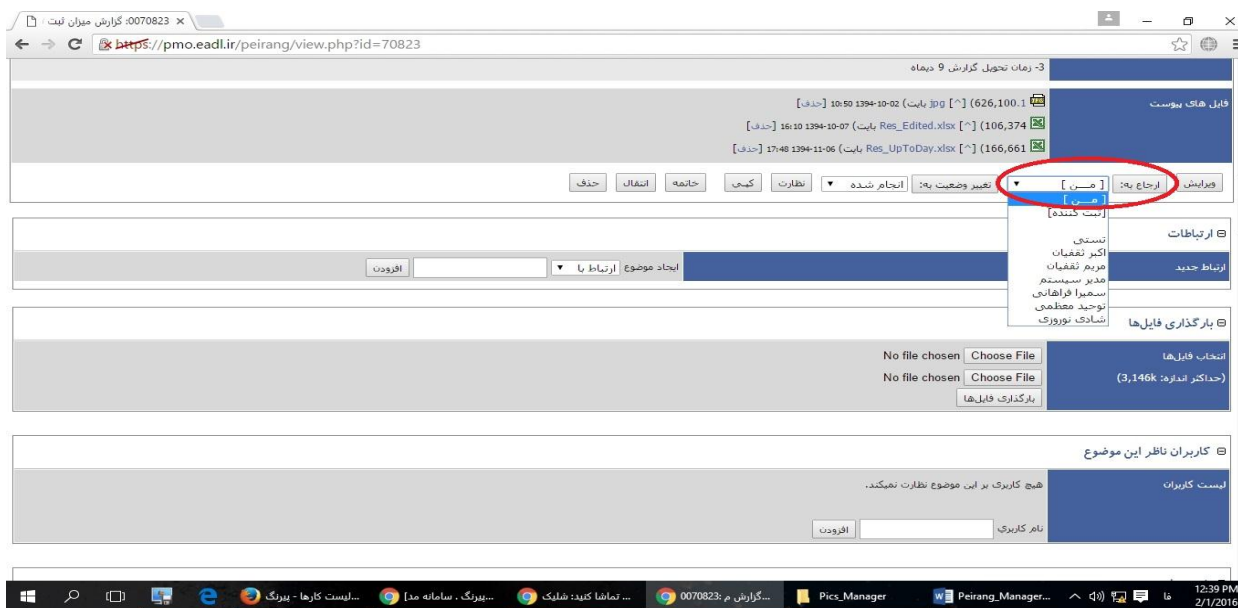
0070823: گزارش میزان ثبت ×

https://pmo.eadl.ir/peirang/view.php?id=70823

3- زمان تحویل گزارش 9 دیماه

فایل های پیوست

1.jpg [^] (626,100 بایت) 02-10-1394 10:50 [حذف]
Res_Edited.xlsx [^] (106,374 بایت) 07-10-1394 16:10 [حذف]
Res_UpToDay.xlsx [^] (166,661 بایت) 06-11-1394 17:48 [حذف]

ویرایش | ارجاع به: [ مـــن ] | تغییر وضعیت به: | انجام شده | نظارت | کپی | خاتمه | انتقال | حذف

[ مـــن ]
[ثبت کننده]
تستی
اکبر ثقفیان
مریم ثقفیان
مدیر سیستم
سمیرا فراهانی
توحید معظمی
شادی نوروزی

⊟ ارتباطات

ارتباط جدید | ایجاد موضوع | ارتباط با | افزودن

⊟ بارگذاری فایل‌ها

انتخاب فایل‌ها
(حداکثر اندازه: 3,146k)

Choose File No file chosen
Choose File No file chosen
بارگذاری فایل‌ها

⊟ کاربران ناظر این موضوع

لیست کاربران | هیچ کاربری بر این موضوع نظارت نمیکند.

نام کاربری | افزودن

لیست کارها - پیرنگ | پیرنگ . سامانه مد[...] | تماشا کنید: شلیک ... | 0070823: گزارش م... | Pics_Manager | Peirang_Manager... | فا | 12:39 PM 2/1/2016